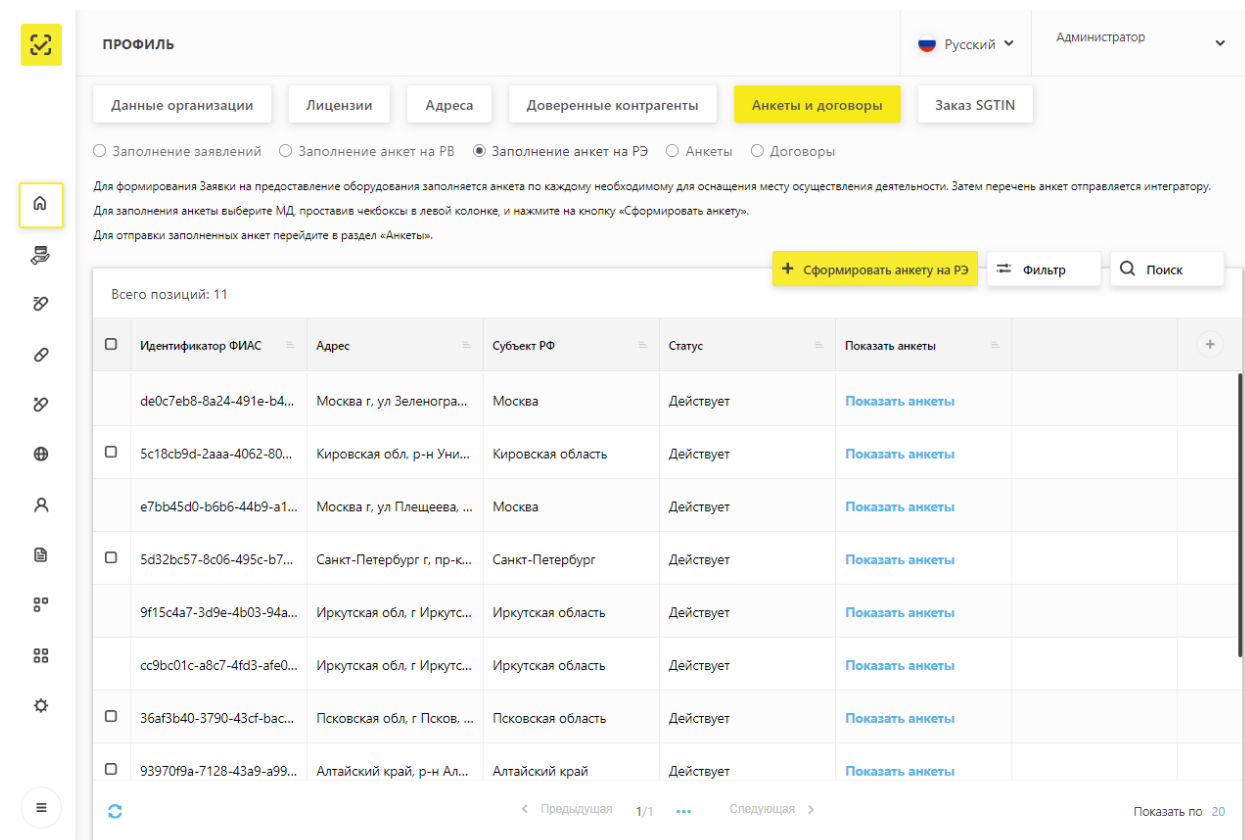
ПРОФИЛЬ

Русский

Администратор

Данные организации | Лицензии | Адреса | Доверенные контрагенты | Анкеты и договоры | Заказ SGTIN

Заполнение заявлений Заполнение анкет на РВ Заполнение анкет на РЭ Анкеты Договоры

Для формирования Заявки на предоставление оборудования заполняется анкета по каждому необходимому для оснащения месту осуществления деятельности. Затем перечень анкет отправляется интегратору.

Для заполнения анкеты выберите МД, проставив чекбоксы в левой колонке, и нажмите на кнопку «Сформировать анкету».

Для отправки заполненных анкет перейдите в раздел «Анкеты».

+ Сформировать анкету на РЭ

Фильтр

Поиск

Всего позиций: 11

| | Идентификатор ФИАС | Адрес | Субъект РФ | Статус | Показать анкеты | | + |
|---|---|---|---|---|---|---|---|
| | de0c7eb8-8a24-491e-b4... | Москва г, ул Зеленогра... | Москва | Действует | Показать анкеты | | |
| | 5c18cb9d-2aaa-4062-80... | Кировская обл, р-н Уни... | Кировская область | Действует | Показать анкеты | | |
| | e7bb45d0-b6b6-44b9-a1... | Москва г, ул Плещеева, ... | Москва | Действует | Показать анкеты | | |
| | 5d32bc57-8c06-495c-b7... | Санкт-Петербург г, пр-к... | Санкт-Петербург | Действует | Показать анкеты | | |
| | 9f15c4a7-3d9e-4b03-94a... | Иркутская обл, г Иркутс... | Иркутская область | Действует | Показать анкеты | | |
| | cc9bc01c-a8c7-4fd3-afe0... | Иркутская обл, г Иркутс... | Иркутская область | Действует | Показать анкеты | | |
| | 36af3b40-3790-43cf-bac... | Псковская обл, г Псков, ... | Псковская область | Действует | Показать анкеты | | |
| | 93970f9a-7128-43a9-a99... | Алтайский край, р-н Ал... | Алтайский край | Действует | Показать анкеты | | |

Предыдущая 1/1 ... Следующая

Показать по 20